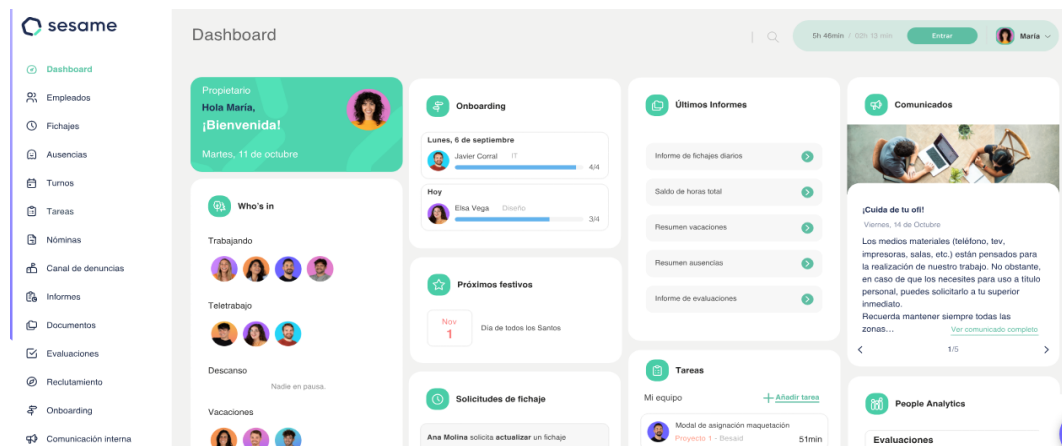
sesame

Dashboard
Empleados
Fichajes
Ausencias
Turnos
Tareas
Nóminas
Canal de denuncias
Informes
Documentos
Evaluaciones
Reclutamiento
Onboarding
Comunicación interna

Dashboard

5h 46min / 02h 13 min
Entrar
María

Propietario
Hola María,
¡Bienvenida!
Martes, 11 de octubre

Who's in
Trabajando
Teletrabajo
Descanso
Nadie en pausa.
Vacaciones

Onboarding
Lunes, 6 de septiembre
Javier Corral IT
4/4
Hoy
Elsa Vega Diseño
3/4

Próximos festivos
Nov
1
Día de todos los Santos

Solicitudes de fichaje
Ana Molina solicita actualizar un fichaje

Últimos Informes
Informe de fichajes diarios
Saldo de horas total
Resumen vacaciones
Resumen ausencias
Informe de evaluaciones

Tareas
Mi equipo
Añadir tarea
Modal de asignación maquetación
Proyecto 1 - Besaid
51min

Comunicados
¡Cuida de tu ofi!
Viernes, 14 de Octubre
Los medios materiales (teléfono, tev, impresoras, salas, etc.) están pensados para la realización de nuestro trabajo. No obstante, en caso de que los necesites para uso a título personal, puedes solicitarlo a tu superior inmediato.
Recuerda mantener siempre todas las zonas...
Ver comunicado completo
1/5

People Analytics
Evaluaciones